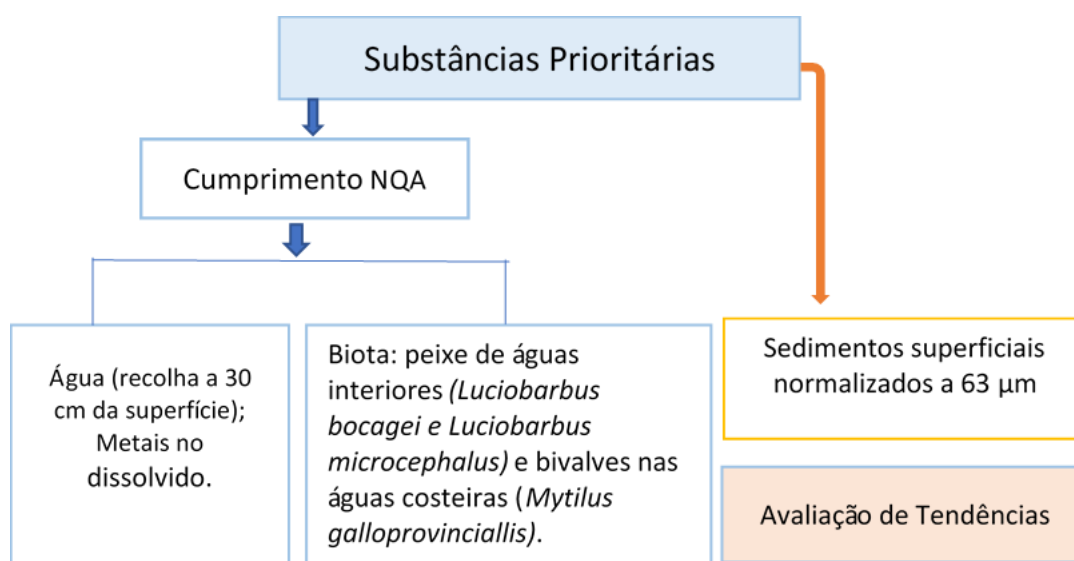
Substâncias Prioritárias

Cumprimento NQA

Água (recolha a 30 cm da superfície); Metais no dissolvido.

Biota: peixe de águas interiores *(Luciobarbus bocagei e Luciobarbus microcephalus)* e bivalves nas águas costeiras (*Mytilus galloprovinciallis)*.

Sedimentos superficiais normalizados a 63 µm

Avaliação de Tendências